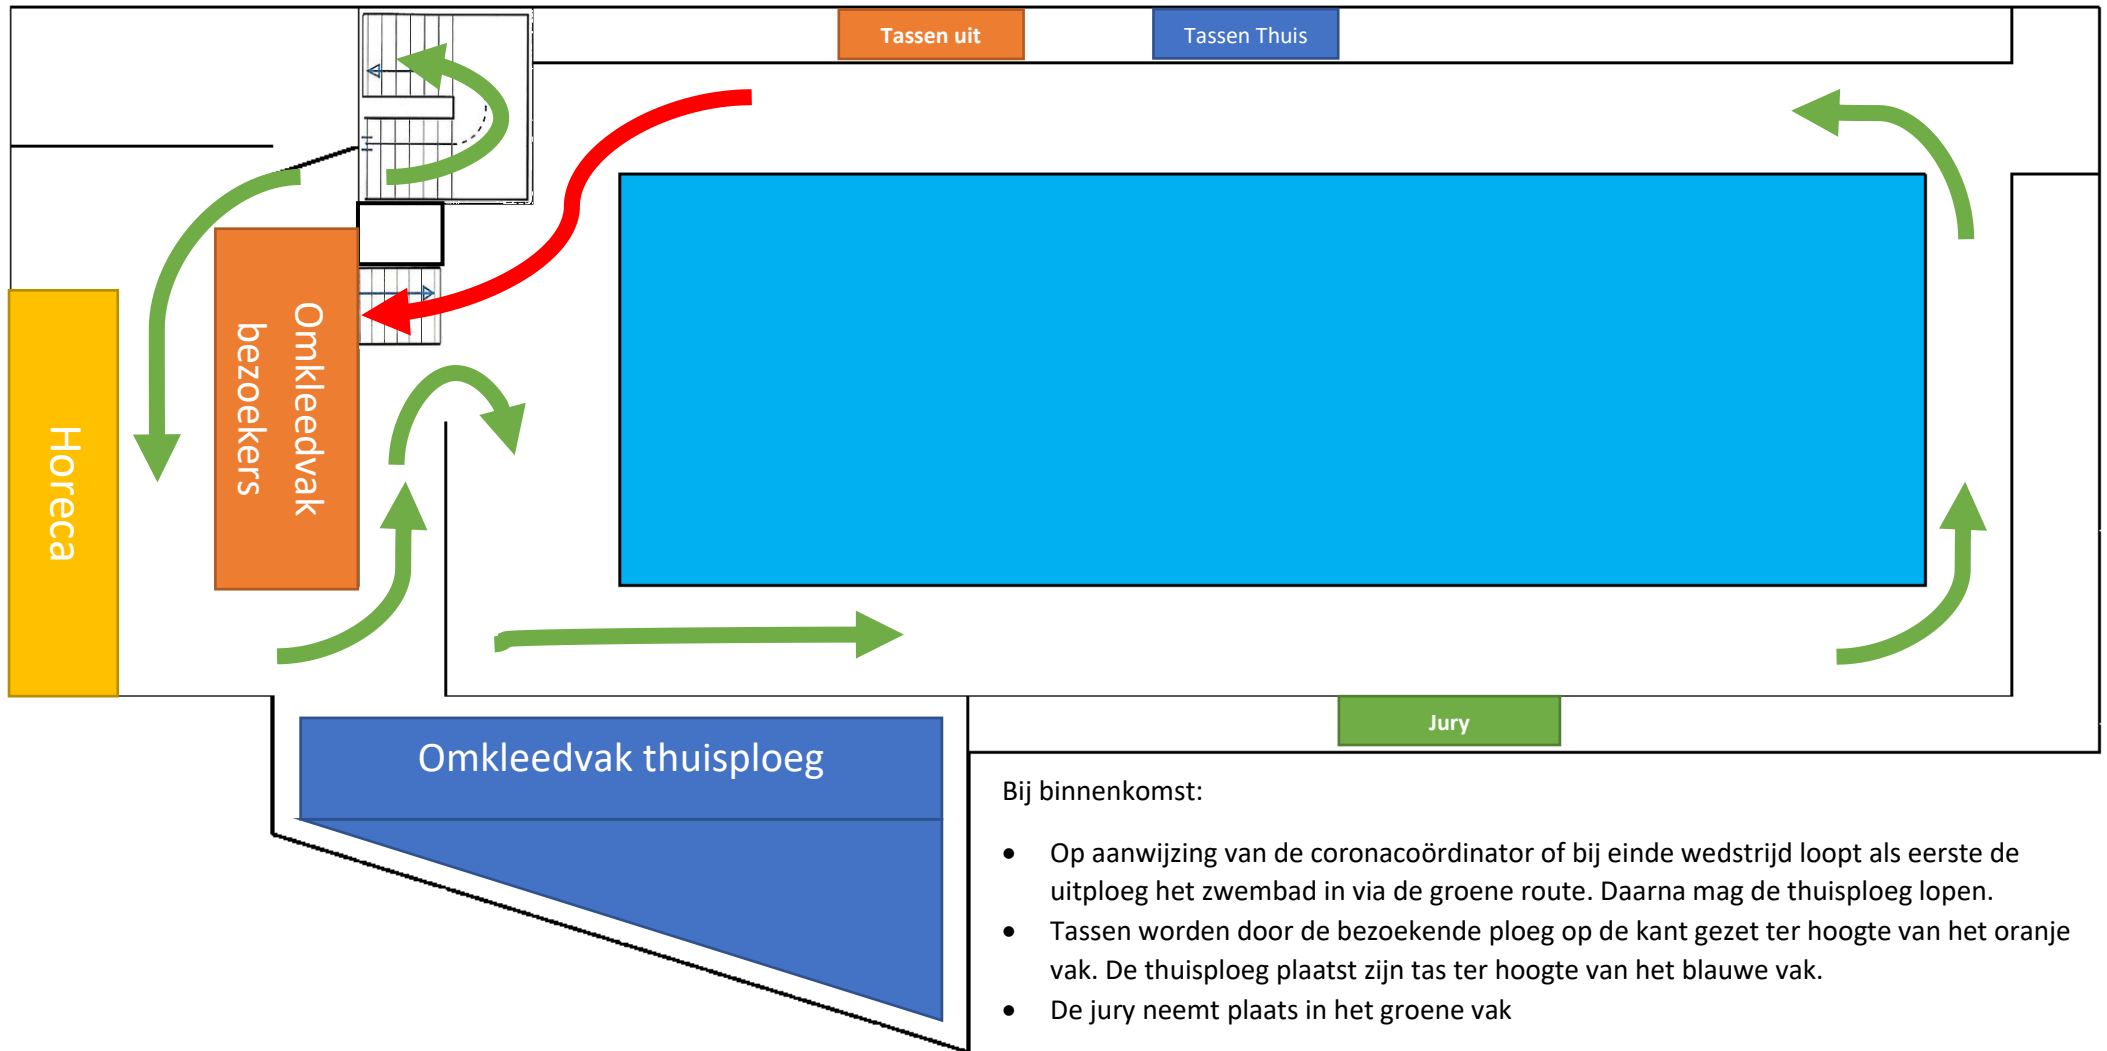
Tassen uit

Tassen Thuis

Omkleedvak bezoekers

Horeca

Jury

Omkleedvak thuisploeg

Bij binnenkomst:

- Op aanwijzing van de coronacoördinator of bij einde wedstrijd loopt als eerste de uitploeg het zwembad in via de groene route. Daarna mag de thuisploeg lopen.
- Tassen worden door de bezoekende ploeg op de kant gezet ter hoogte van het oranje vak. De thuisploeg plaatst zijn tas ter hoogte van het blauwe vak.
- De jury neemt plaats in het groene vak